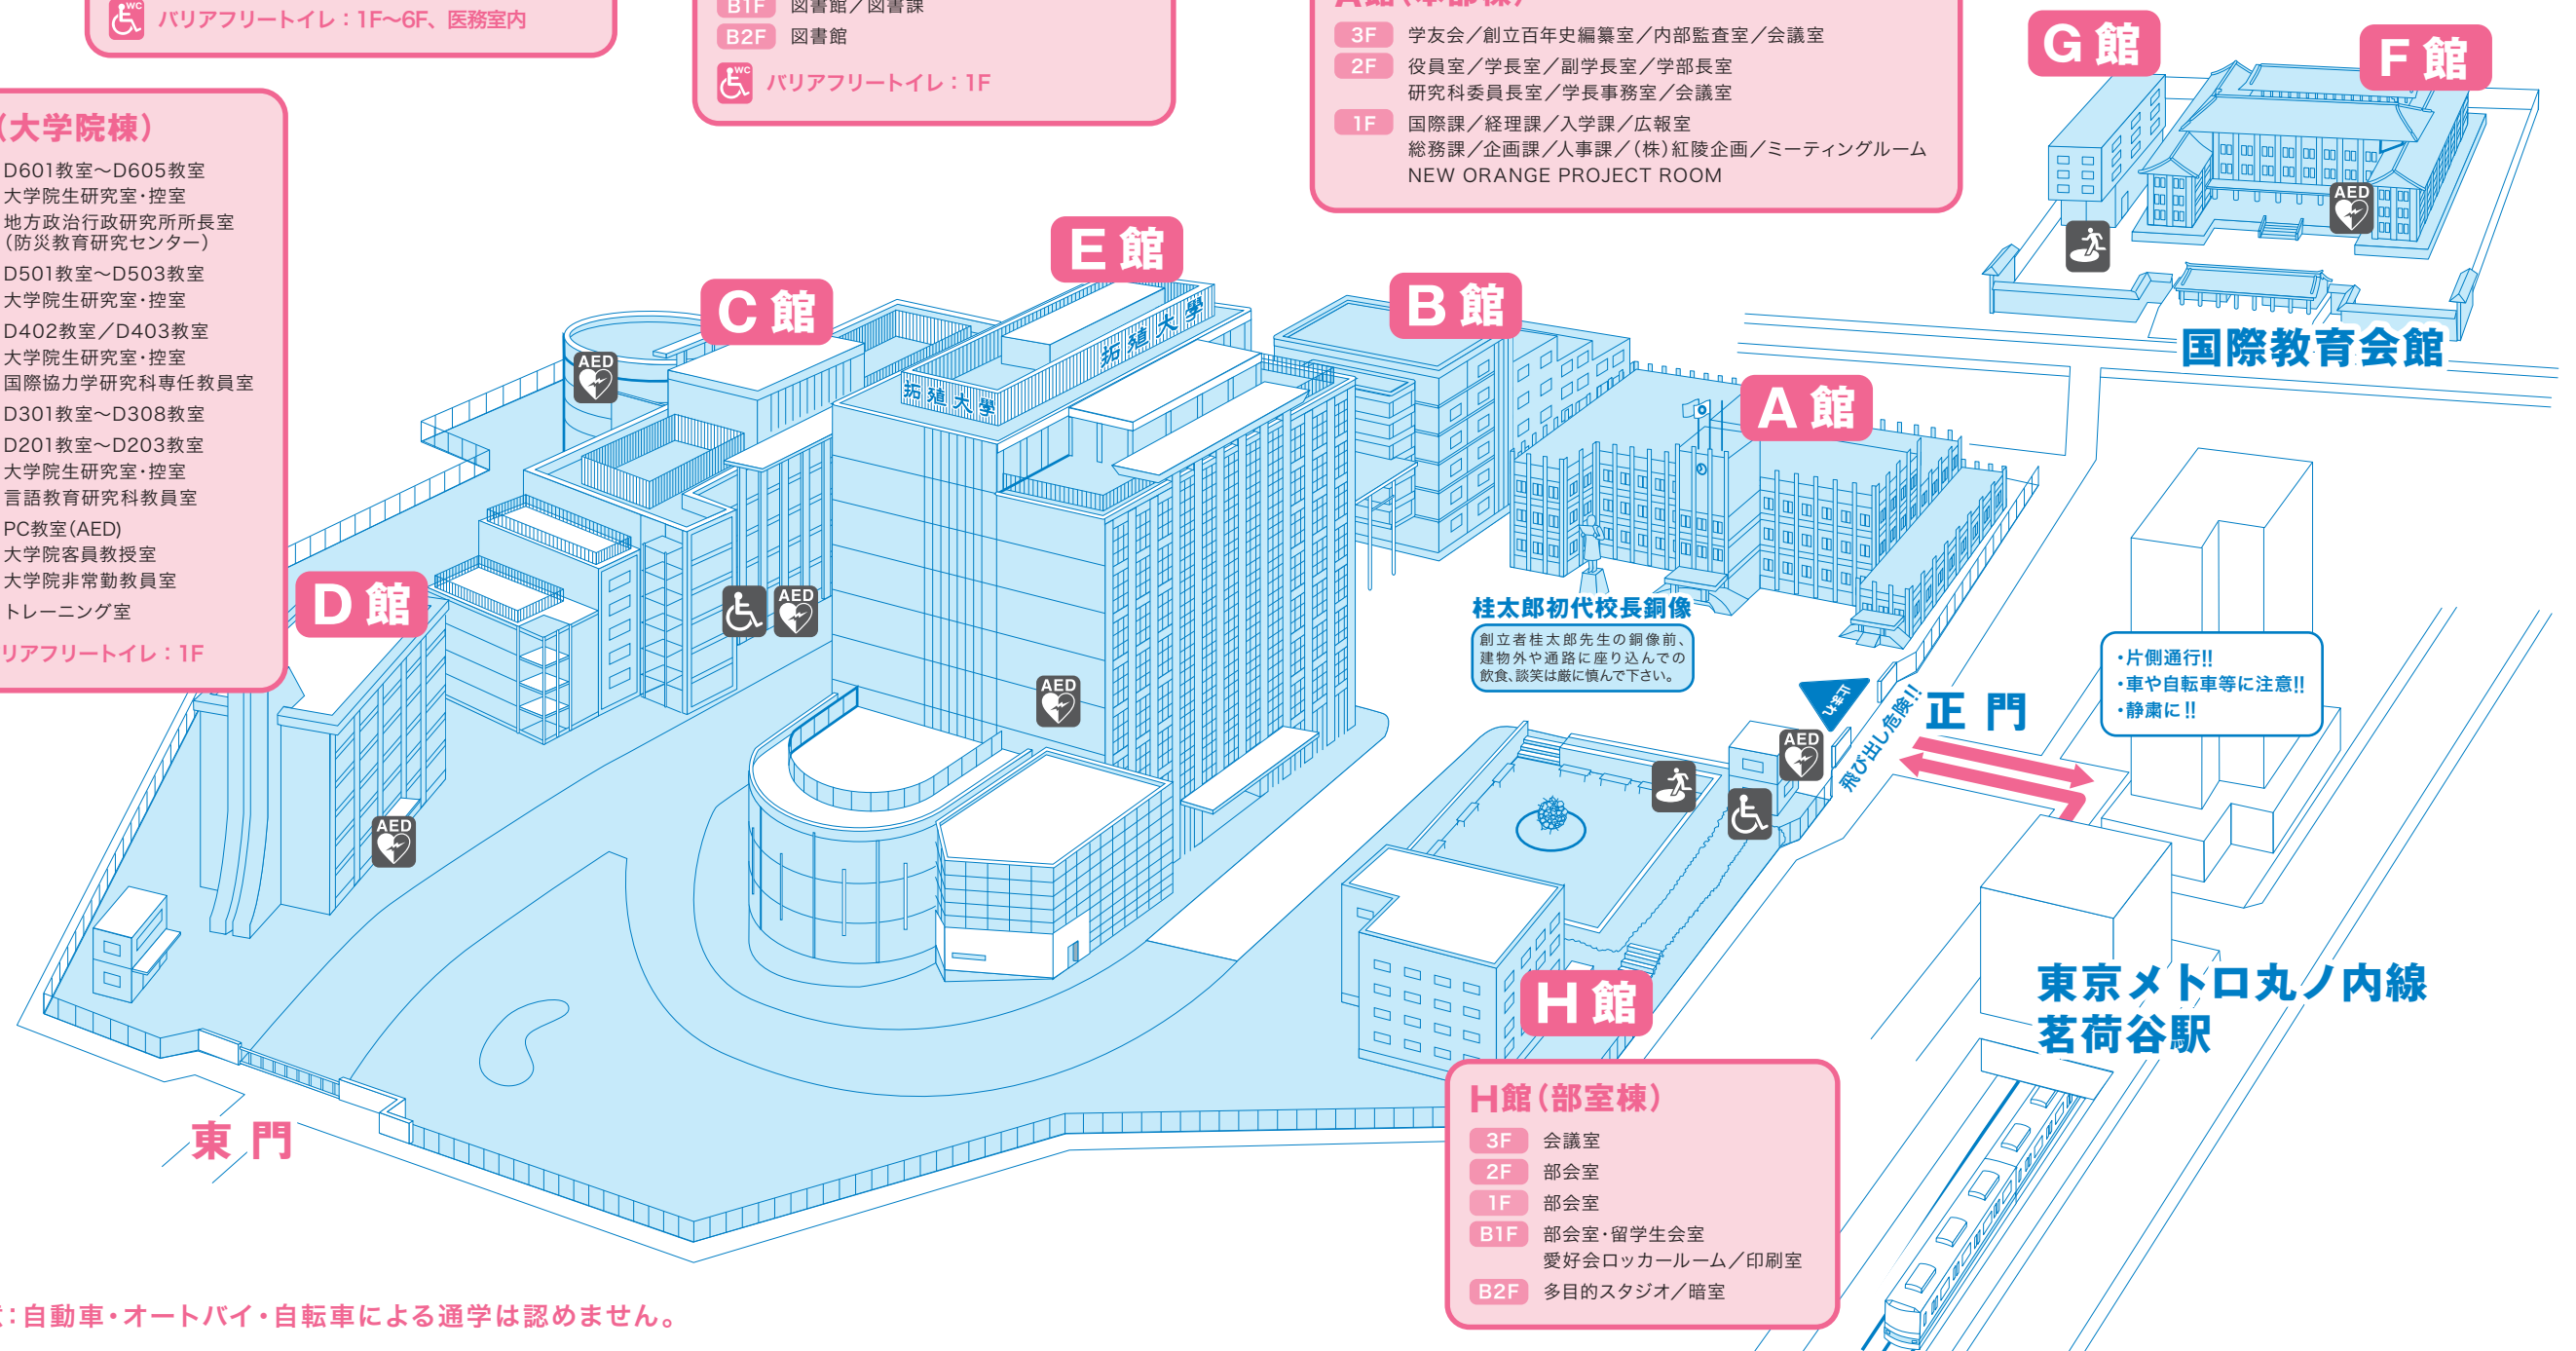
バリアフリートイレ：1F〜6F、医務室内

B1F 図書館／図書課
B2F 図書館
バリアフリートイレ：1F

3F 学友会／創立百年史編纂室／内部監査室／会議室
2F 役員室／学長室／副学長室／学部長室
研究科委員長室／学長事務室／会議室
1F 国際課／経理課／入学課／広報室
総務課／企画課／人事課／(株)紅陵企画／ミーティングルーム
NEW ORANGE PROJECT ROOM

G館
F館

(大学院棟)
D601教室〜D605教室
大学院生研究室・控室
地方政治行政研究所所長室
(防災教育研究センター)
D501教室〜D503教室
大学院生研究室・控室
D402教室／D403教室
大学院生研究室・控室
国際協力学研究科専任教員室
D301教室〜D308教室
D201教室〜D203教室
大学院生研究室・控室
言語教育研究科教員室
PC教室(AED)
大学院客員教授室
大学院非常勤教員室
トレーニング室
リアフリートイレ：1F

E館
C館
B館
A館
D館
国際教育会館

拓殖大學
拓殖大學

AED
AED
AED
AED
AED
AED
AED

桂太郎初代校長銅像
創立者桂太郎先生の銅像前、建物外や通路に座り込んでの飲食、談笑は厳に慎んで下さい。

・片側通行!!
・車や自転車等に注意!!
・静粛に!!

いまで
飛び出し危険!!
正 門

東京メトロ丸ノ内線
茗荷谷駅

H館

H館(部室棟)
3F 会議室
2F 部会室
1F 部会室
B1F 部会室・留学生会室
愛好会ロッカールーム／印刷室
B2F 多目的スタジオ／暗室

東 門

:自動車・オートバイ・自転車による通学は認めません。